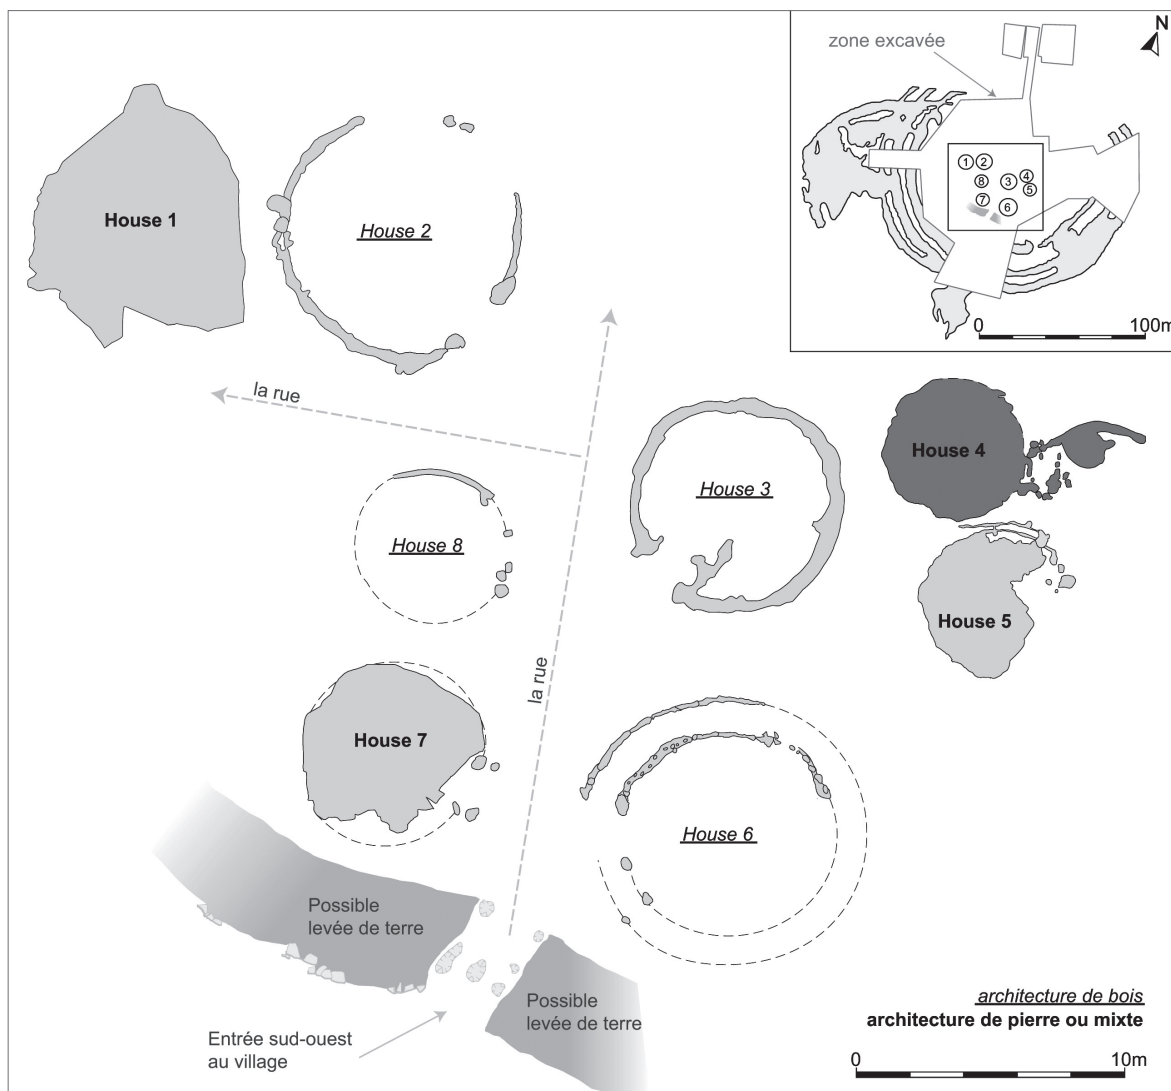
zone excavée

N

① ②
⑧ ③ ④
⑤
⑦ ⑥

0 100m

House 1

House 2

la rue

House 3

House 4

House 8

House 5

la rue

House 7

House 6

Possible levée de terre

Possible levée de terre

Entrée sud-ouest au village

architecture de bois
architecture de pierre ou mixte

0 10m